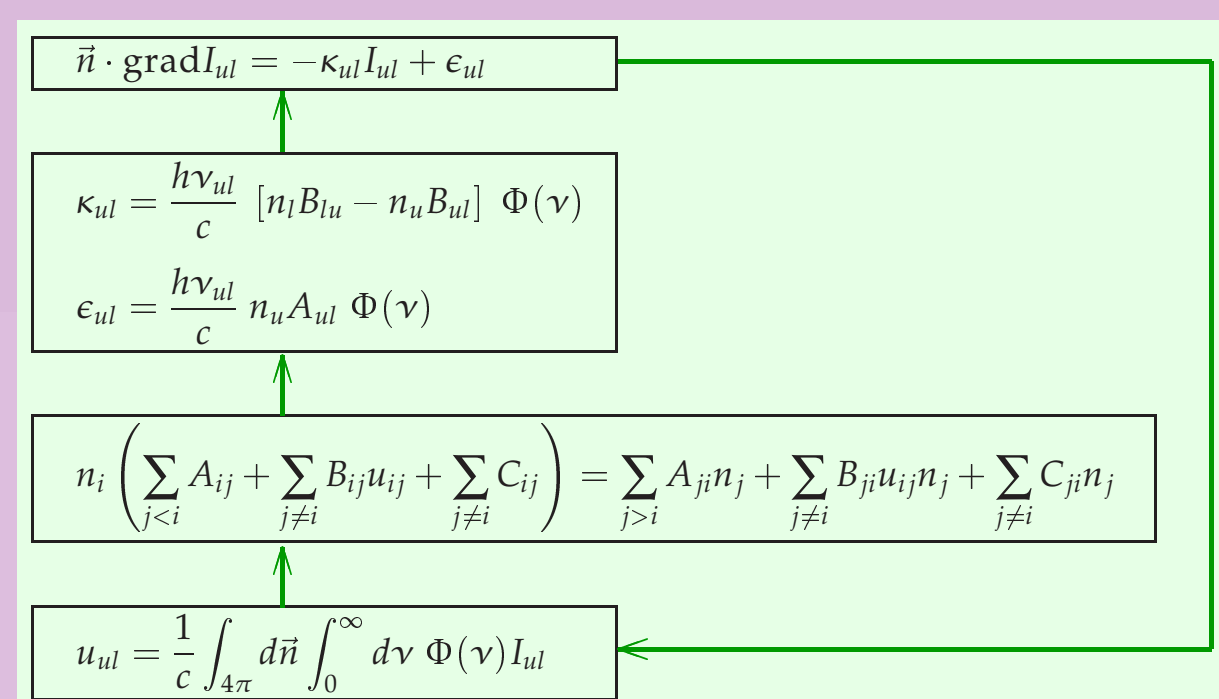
$\vec{n} \cdot \text{grad} I_{ul} = -\kappa_{ul} I_{ul} + \epsilon_{ul}$

$\kappa_{ul} = \frac{h\nu_{ul}}{c} \; [n_l B_{lu} - n_u B_{ul}] \; \Phi(\nu)$

$\epsilon_{ul} = \frac{h\nu_{ul}}{c} \, n_u A_{ul} \; \Phi(\nu)$

$n_i \left( \sum_{j<i} A_{ij} + \sum_{j \neq i} B_{ij} u_{ij} + \sum_{j \neq i} C_{ij} \right) = \sum_{j>i} A_{ji} n_j + \sum_{j \neq i} B_{ji} u_{ij} n_j + \sum_{j \neq i} C_{ji} n_j$

$u_{ul} = \frac{1}{c} \int_{4\pi} d\vec{n} \int_0^\infty d\nu \; \Phi(\nu) I_{ul}$